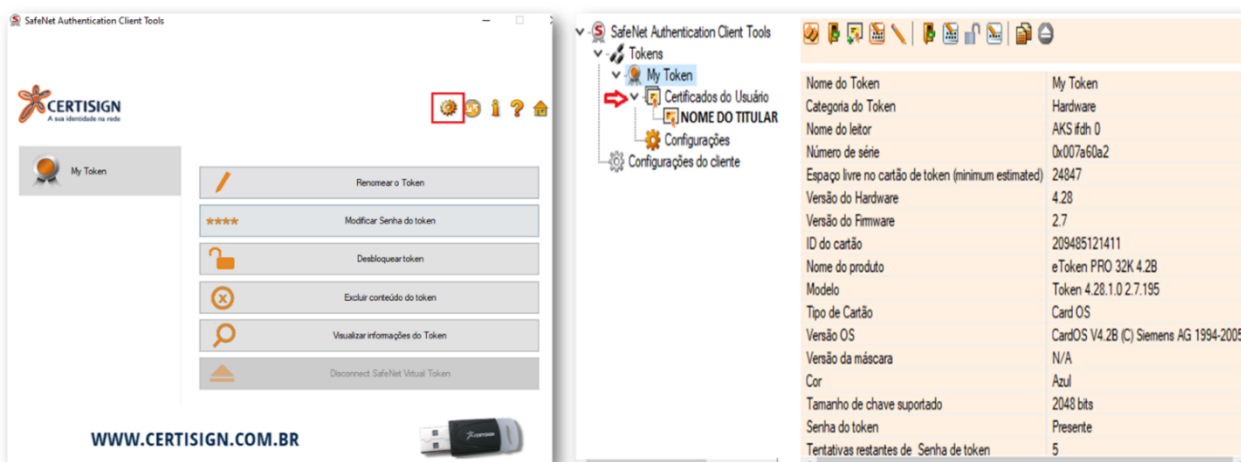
SafeNet Authentication Client Tools

CERTISIGN
A sua identidade na rede

My Token

Renomear o Token

Modificar Senha do token

Desbloquear token

Excluir conteúdo do token

Visualizar informações do Token

Disconnect SafeNet Virtual Token

WWW.CERTISIGN.COM.BR

CERTISIGN

SafeNet Authentication Client Tools
Tokens
My Token
Certificados do Usuário
NOME DO TITULAR
Configurações
Configurações do cliente

| | |
|---|---|
| Nome do Token | My Token |
| Categoria do Token | Hardware |
| Nome do leitor | AKS ifdh 0 |
| Número de série | 0x007a60a2 |
| Espaço livre no cartão de token (minimum estimated) | 24847 |
| Versão do Hardware | 4.28 |
| Versão do Firmware | 2.7 |
| ID do cartão | 209485121411 |
| Nome do produto | eToken PRO 32K 4.2B |
| Modelo | Token 4.28.1.0 2.7.195 |
| Tipo de Cartão | Card OS |
| Versão OS | CardOS V4.2B (C) Siemens AG 1994-2005 |
| Versão da máscara | N/A |
| Cor | Azul |
| Tamanho de chave suportado | 2048 bits |
| Senha do token | Presente |
| Tentativas restantes de Senha de token | 5 |